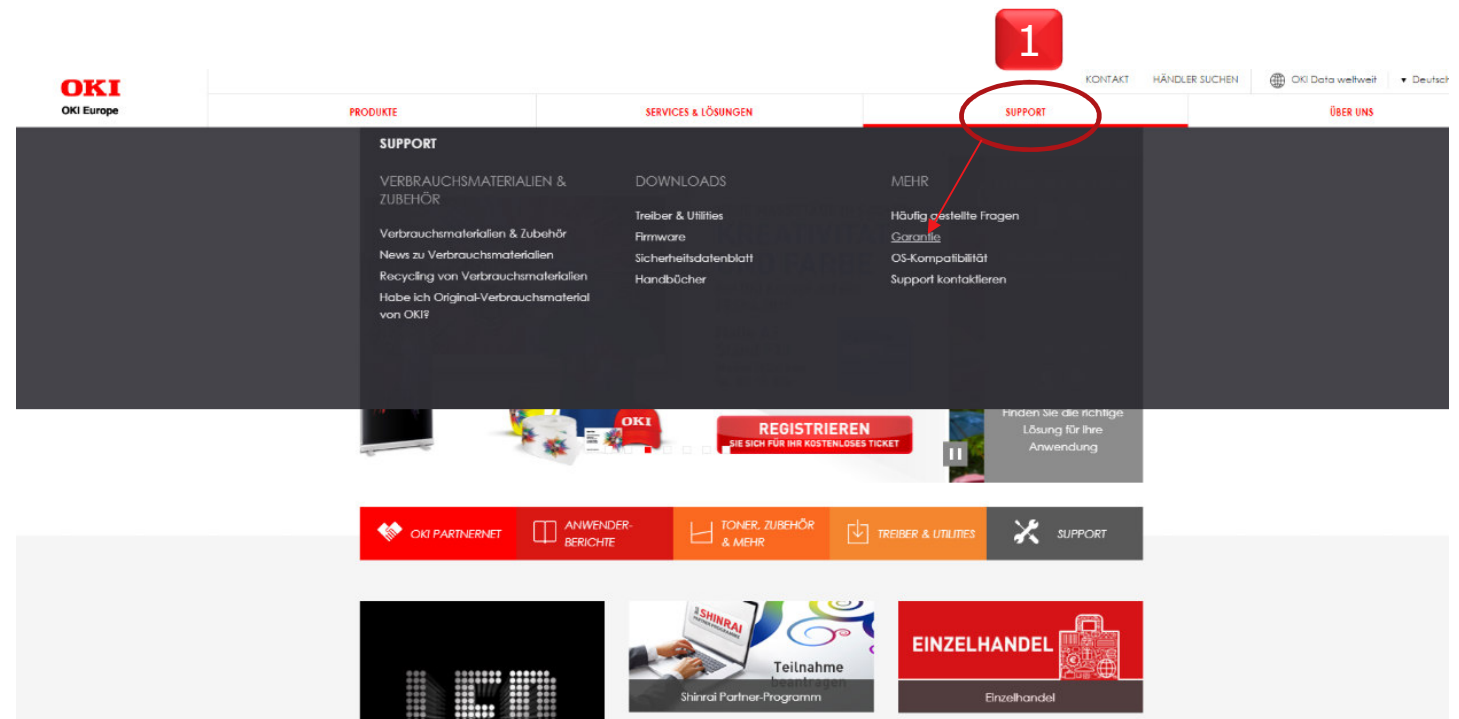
1

OKI
OKI Europe

KONTAKT HÄNDLER SUCHEN OKI Data weltweit Deutsch

PRODUKTE SERVICES & LÖSUNGEN SUPPORT ÜBER UNS

SUPPORT

VERBRAUCHSMATERIALIEN & ZUBEHÖR
Verbrauchsmaterialien & Zubehör
News zu Verbrauchsmaterialien
Recycling von Verbrauchsmaterialien
Habe ich Original-Verbrauchsmaterial von OKI?

DOWNLOADS
Treiber & Utilities
Firmware
Sicherheitsdatenblatt
Handbücher

MEHR
Häufig gestellte Fragen
Garantie
OS-Kompatibilität
Support kontaktieren

OKI
REGISTRIEREN
SIE SICH FÜR IHR KOSTENLOSES TICKET

Finden Sie die richtige Lösung für Ihre Anwendung

OKI PARTNERNET
ANWENDER-BERICHTE
TONER, ZUBEHÖR & MEHR
TREIBER & UTILITIES
SUPPORT

SHINRAI
Teilnahme beantragen
Shinrai Partner-Programm

EINZELHANDEL
Einzelhandel